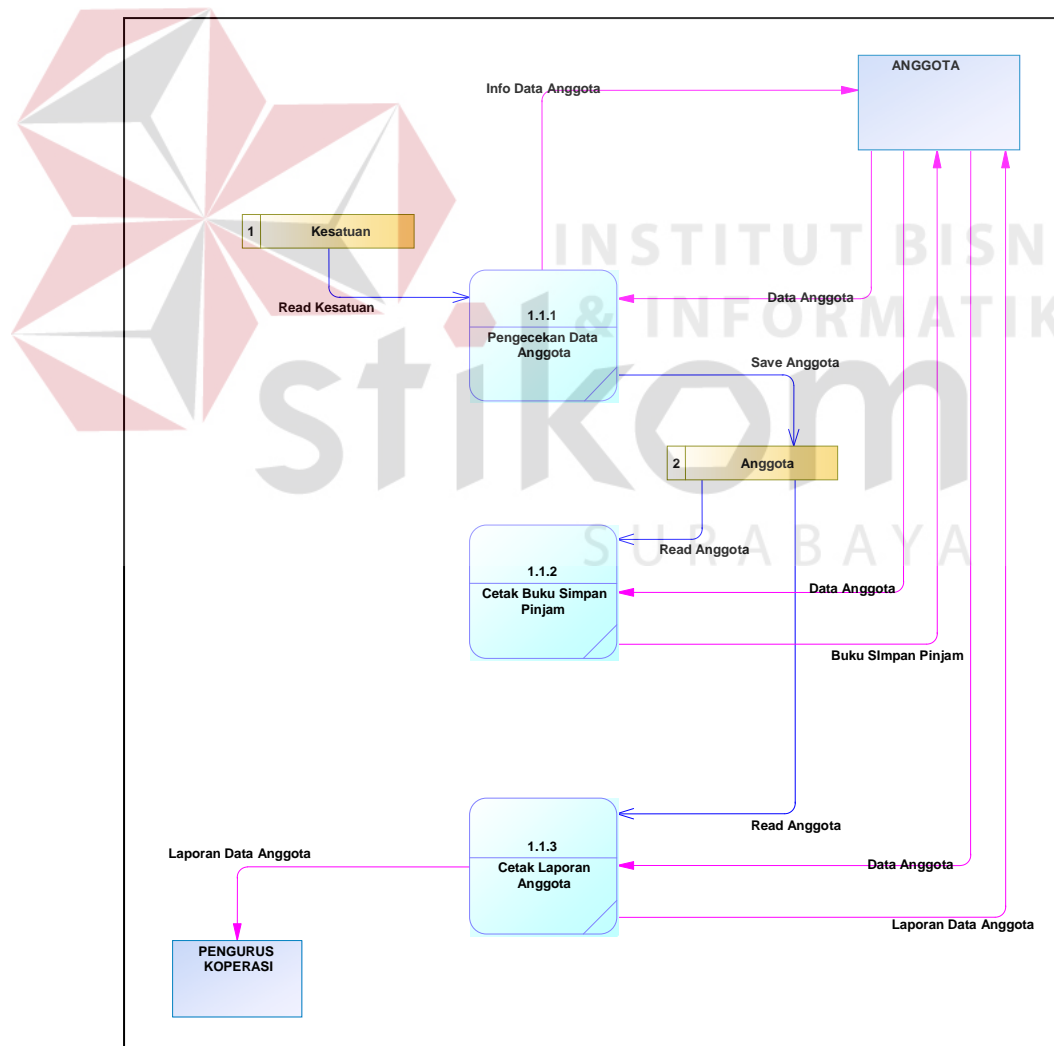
INSTITUT BISNIS & INFORMATIKA

stikom

SURABAYA

ANGGOTA

Info Data Anggota

1 Kesatuan

Read Kesatuan

1.1.1
Pengecekan Data Anggota

Data Anggota

Save Anggota

2 Anggota

1.1.2
Cetak Buku Simpan Pinjam

Read Anggota

Data Anggota

Buku SImpan Pinjam

1.1.3
Cetak Laporan Anggota

Read Anggota

Laporan Data Anggota

Data Anggota

Laporan Data Anggota

PENGURUS KOPERASI